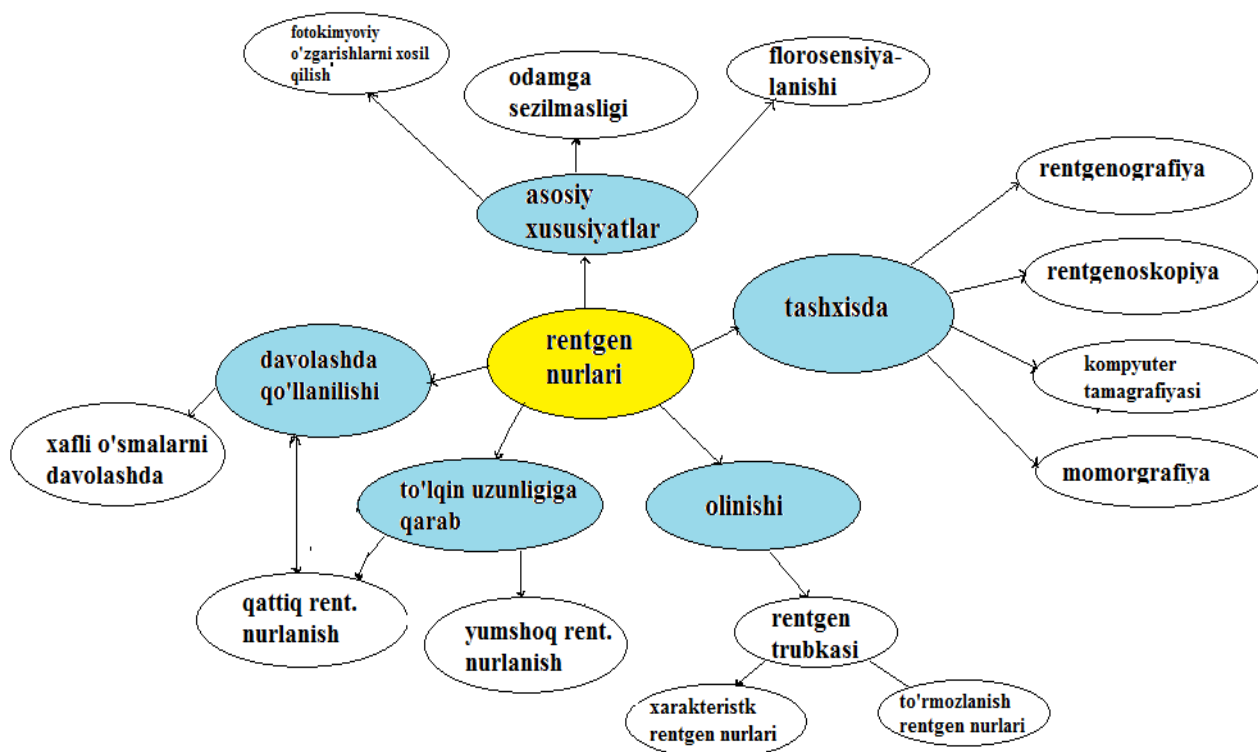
fotokimyoviy o'zgarishlarni xosil qilish

odamga sezilmasligi

florosensiya-lanishi

asosiy xususiyatlar

rentgenografiya

rentgenoskopiya

tashxisda

kompyuter tamagrafiyasi

momorgrafiya

rentgen nurlari

davolashda qo'llanilishi

xafli o'smalarni davolashda

to'lqin uzunligiga qarab

olinishi

qattiq rent. nurlanish

yumshoq rent. nurlanish

rentgen trubkasi

xarakteristk rentgen nurlari

to'rmozlanish rentgen nurlari